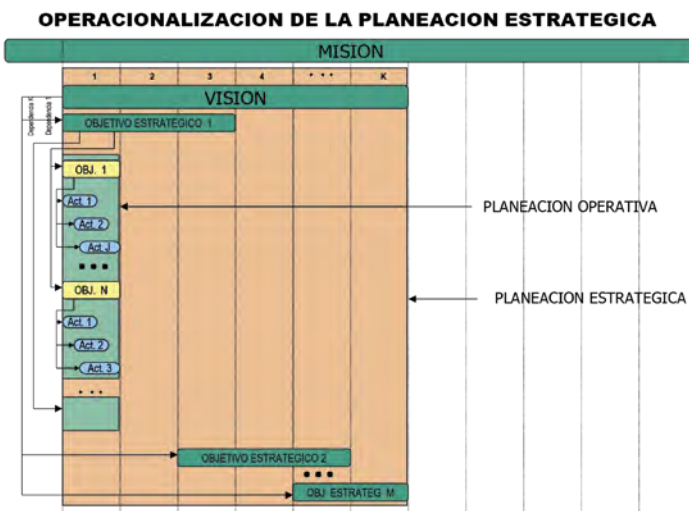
OPERACIONALIZACION DE LA PLANEACION ESTRATEGICA

MISION

1
2
3
4
...
K

VISION

Dependencia N
Dependencia 1

OBJETIVO ESTRATEGICO 1

OBJ. 1
Act. 1
Act. 2
Act. J
•••
OBJ. N
Act. 1
Act. 2
Act. 3
...

PLANEACION OPERATIVA

PLANEACION ESTRATEGICA

OBJETIVO ESTRATEGICO 2
•••
OBJ. ESTRATEG. M